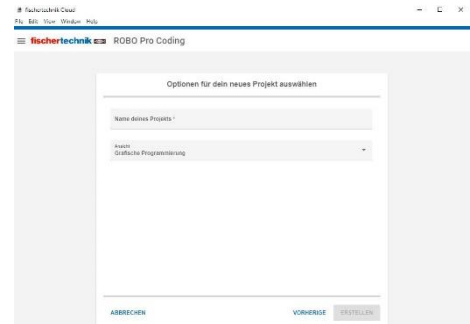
fischertechnik Cloud
File Edit View Window Help

fischertechnik ROBO Pro Coding

Optionen für dein neues Projekt auswählen

Name deines Projekts *

Ansicht
Grafische Programmierung

ABBRECHEN

VORHERIGE ERSTELLEN